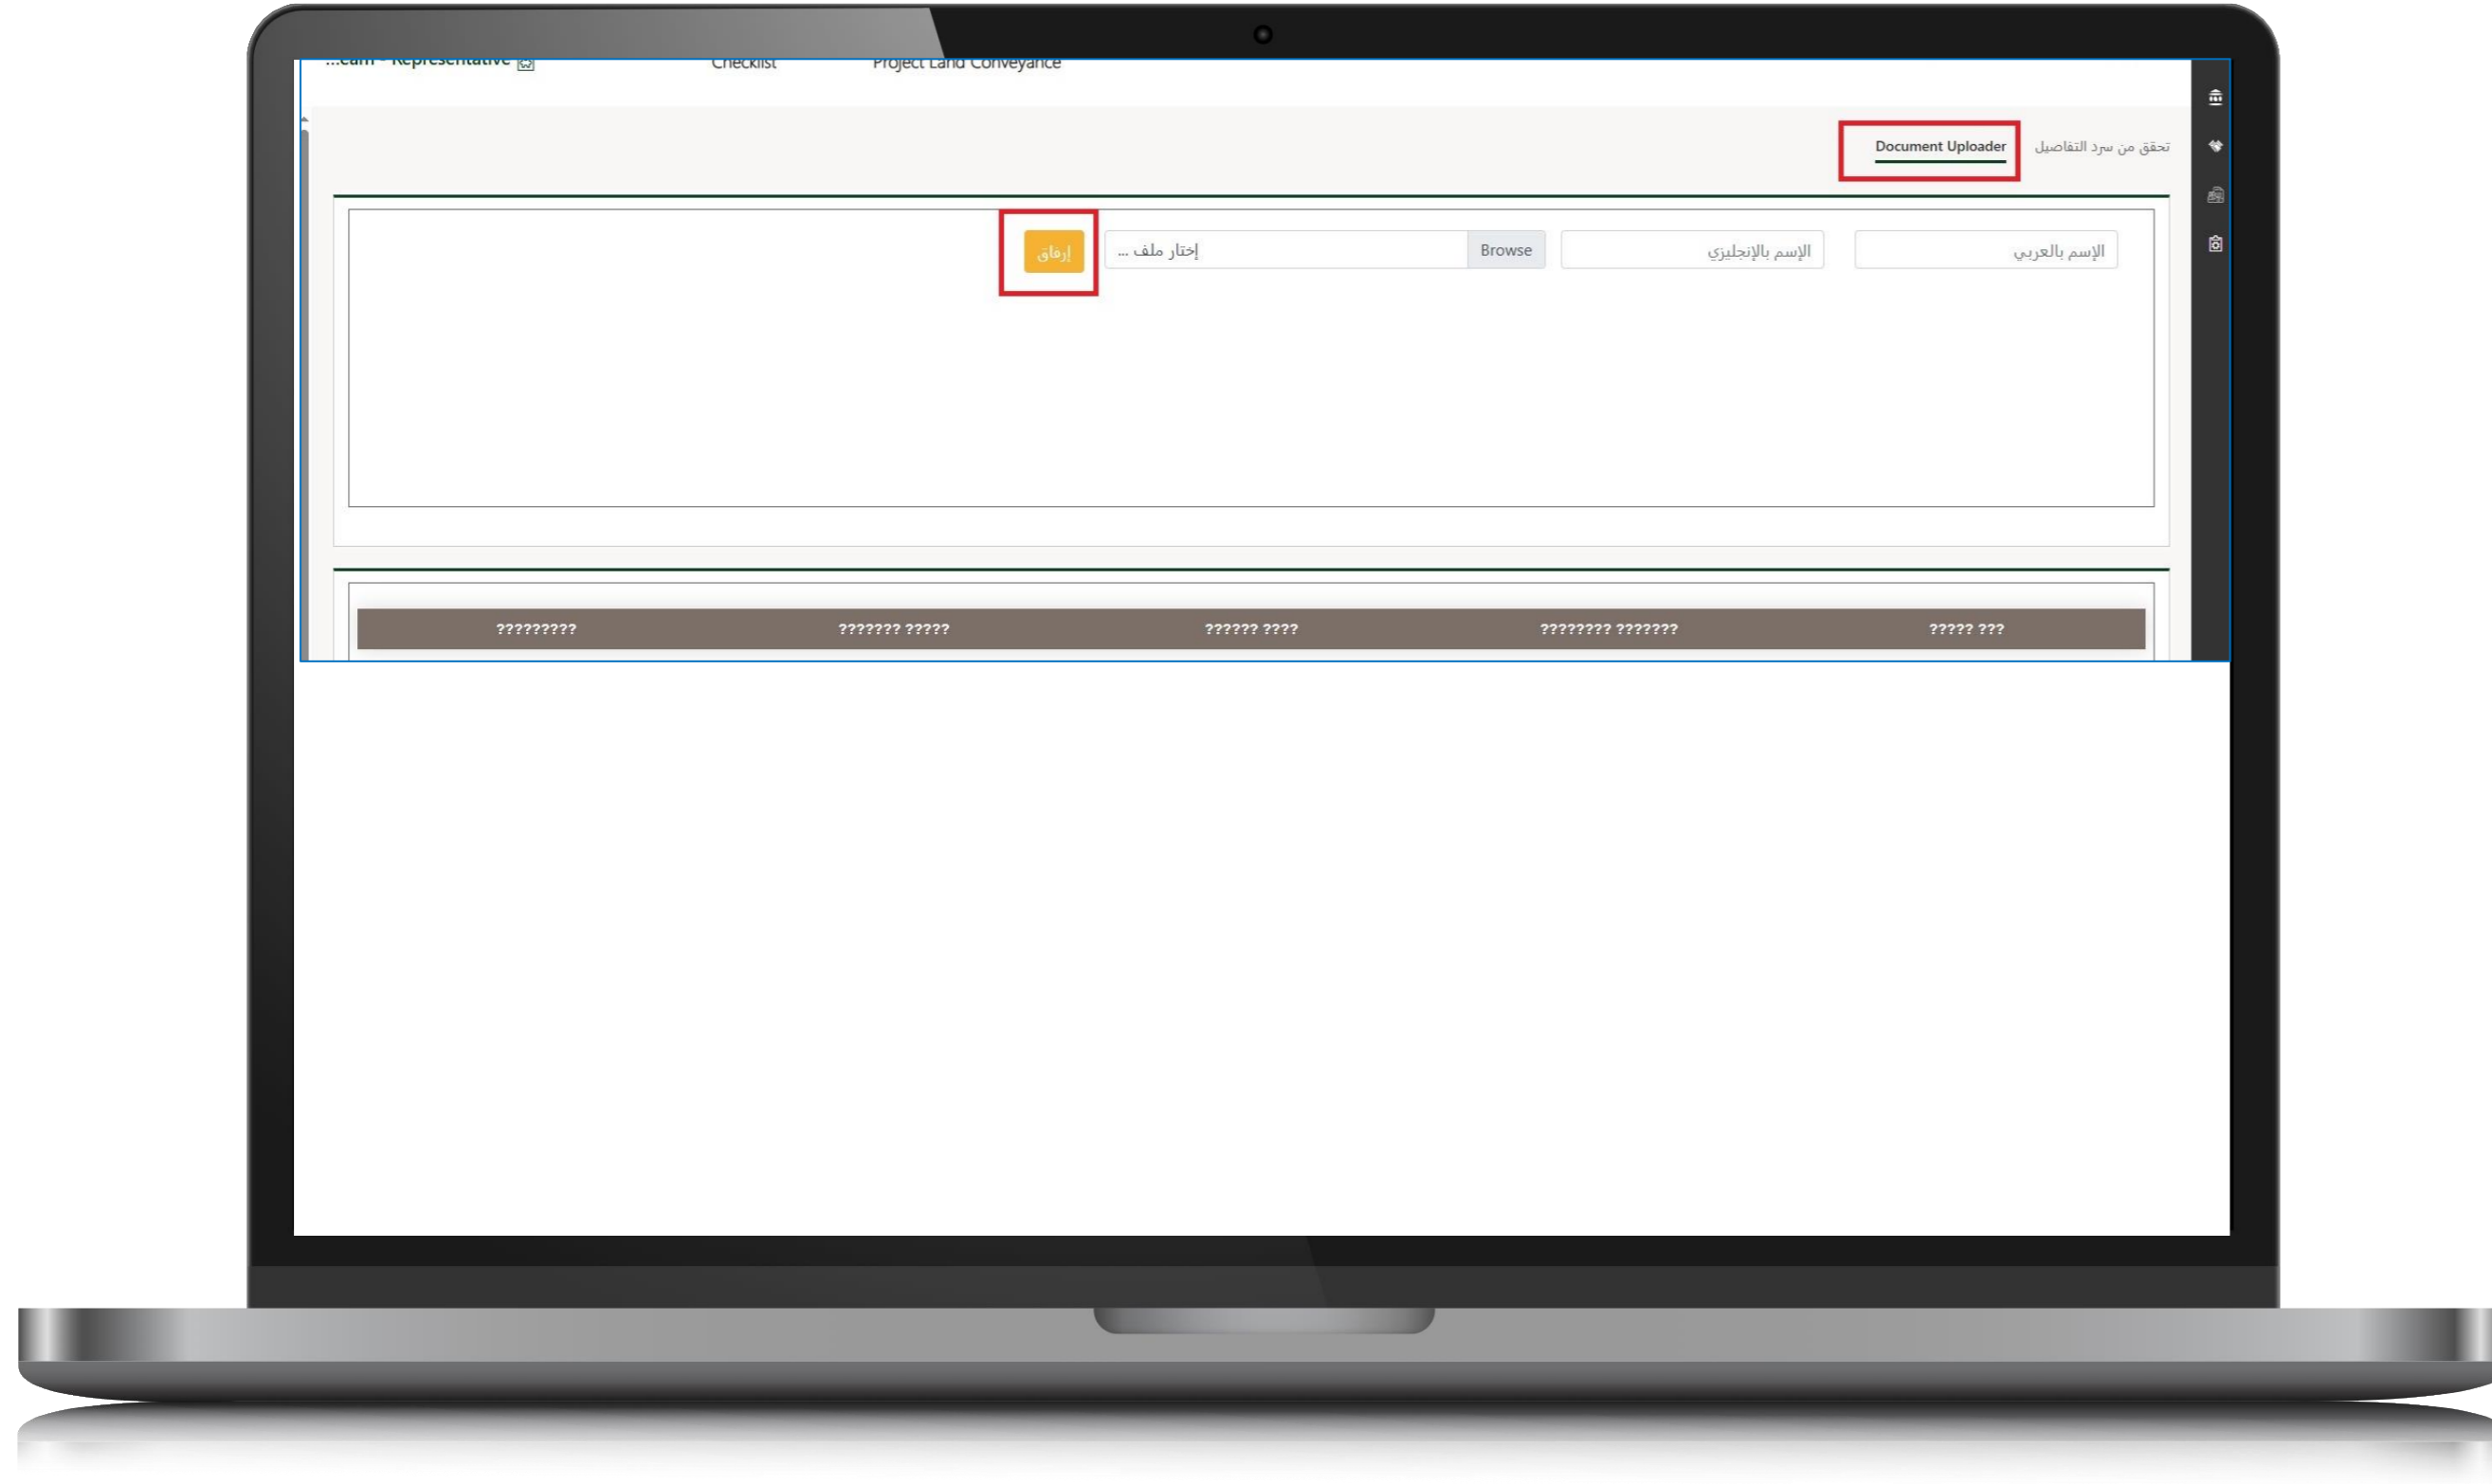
...eam - Representative	Checklist	Project Land Conveyance

تحقق من سرد التفاصيل	Document Uploader

الإسم بالعربي	الإسم بالإنجليزي	Browse	إختار ملف ...	إرفاق

| ????? ??? | ???????? ??????? | ?????? ???? | ??????? ????? | ????????? |
|---|---|---|---|---|